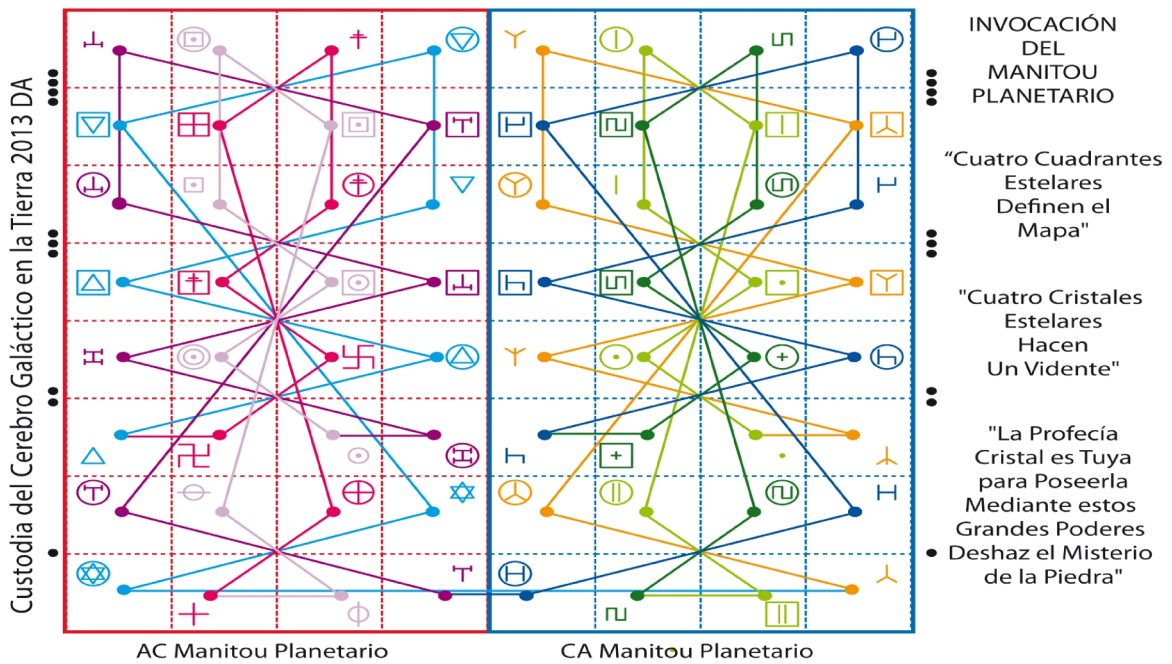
Custodia del Cerebro Galáctico en la Tierra 2013 DA

INVOCACIÓN DEL MANITOU PLANETARIO

"Cuatro Cuadrantes Estelares Definen el Mapa"

"Cuatro Cristales Estelares Hacen Un Vidente"

"La Profecía Cristal es Tuya para Poseerla Mediante estos Grandes Poderes Deshaz el Misterio de la Piedra"

AC Manitou Planetario

CA Manitou Planetario